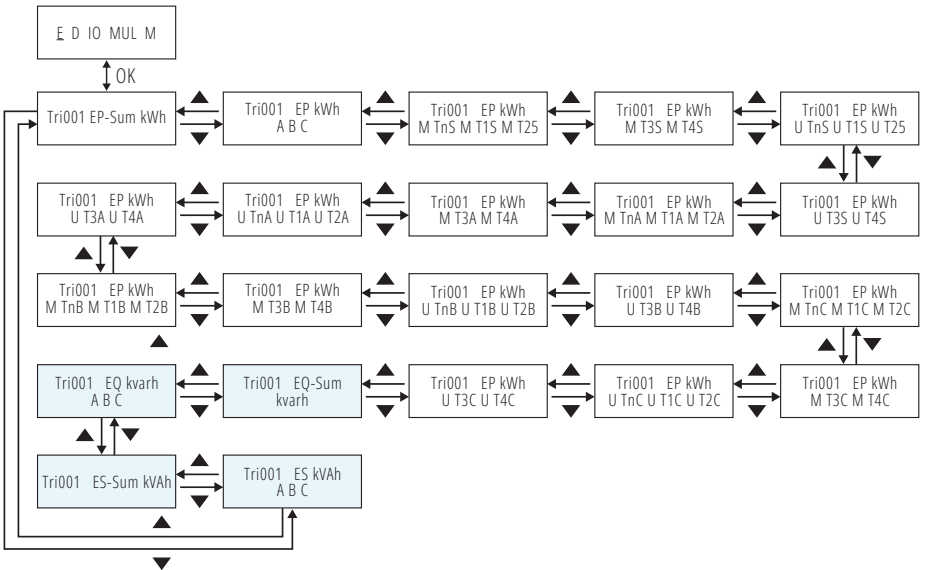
E D IO MUL M

OK

Tri001 EP-Sum kWh

Tri001 EP kWh
A B C

Tri001 EP kWh
M TnS M T1S M T25

Tri001 EP kWh
M T3S M T4S

Tri001 EP kWh
U TnS U T1S U T25

Tri001 EP kWh
U T3A U T4A

Tri001 EP kWh
U TnA U T1A U T2A

Tri001 EP kWh
M T3A M T4A

Tri001 EP kWh
M TnA M T1A M T2A

Tri001 EP kWh
U T3S U T4S

Tri001 EP kWh
M TnB M T1B M T2B

Tri001 EP kWh
M T3B M T4B

Tri001 EP kWh
U TnB U T1B U T2B

Tri001 EP kWh
U T3B U T4B

Tri001 EP kWh
M TnC M T1C M T2C

Tri001 EQ kvarh
A B C

Tri001 EQ-Sum
kvarh

Tri001 EP kWh
U T3C U T4C

Tri001 EP kWh
U TnC U T1C U T2C

Tri001 EP kWh
M T3C M T4C

Tri001 ES-Sum kVAh

Tri001 ES kVAh
A B C